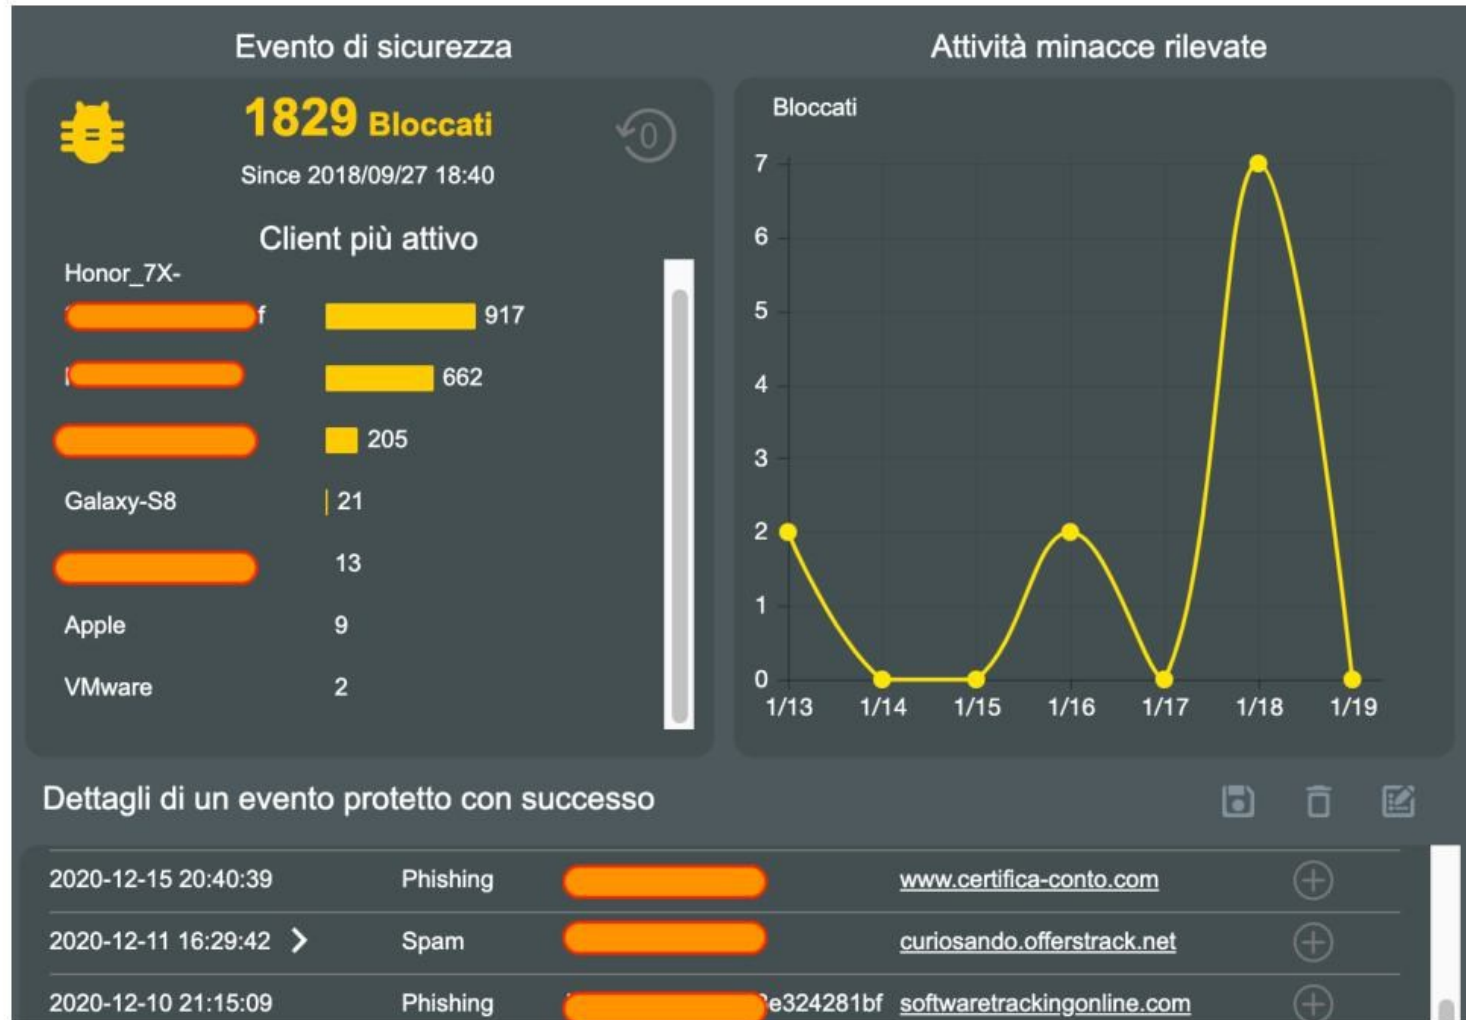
Evento di sicurezza

1829 Bloccati

Since 2018/09/27 18:40

Client più attivo

Honor_7X-

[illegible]f 917

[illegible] 662

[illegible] 205

Galaxy-S8 21

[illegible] 13

Apple 9

VMware 2

Attività minacce rilevate

Bloccati

7
6
5
4
3
2
1
0

1/13 1/14 1/15 1/16 1/17 1/18 1/19

Dettagli di un evento protetto con successo

| | | | | |
|---|---|---|---|---|
| 2020-12-15 20:40:39 | Phishing | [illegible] | www.certifica-conto.com | |
| 2020-12-11 16:29:42 | Spam | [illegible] | curiosando.offerstrack.net | |
| 2020-12-10 21:15:09 | Phishing | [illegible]e324281bf | softwaretrackingonline.com | |